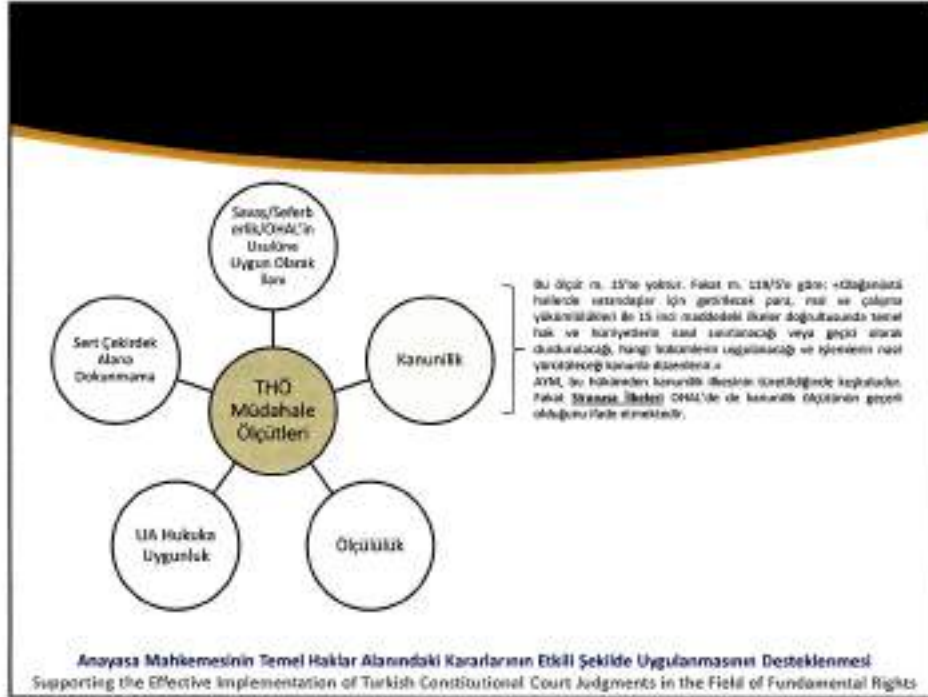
Savaş/Seferberlik/OHAL'in Usulüne Uygun Olarak İlanı

Sert Çekirdek Alana Dokunmama

THÖ Müdahale Ölçütleri

Kanunilik

UA Hukuka Uygunluk

Ölçülülük

Bu ölçüt m. 15'te yoktur. Fakat m. 119/5'e göre: «Olağanüstü hallerde vatandaşlar için getirilecek para, mal ve çalışma yükümlülükleri ile 15 inci maddedeki ilkeler doğrultusunda temel hak ve hürriyetlerin nasıl sınırlanacağı veya geçici olarak durdurulacağı, hangi tedbirlerin uygulanacağı ve işlemlerin nasıl yürütüleceği kanunla düzenlenir.»

AYM, bu hükümden kanunilik ilkesinin türetildiğinde kuşkuludur. Fakat Sirasaya İlkeleri OHAL'de de kanunilik ölçütünün geçerli olduğunu ifade etmektedir.

Anayasa Mahkemesinin Temel Haklar Alanındaki Kararlarının Etkili Şekilde Uygulanmasının Desteklenmesi
Supporting the Effective Implementation of Turkish Constitutional Court Judgments in the Field of Fundamental Rights